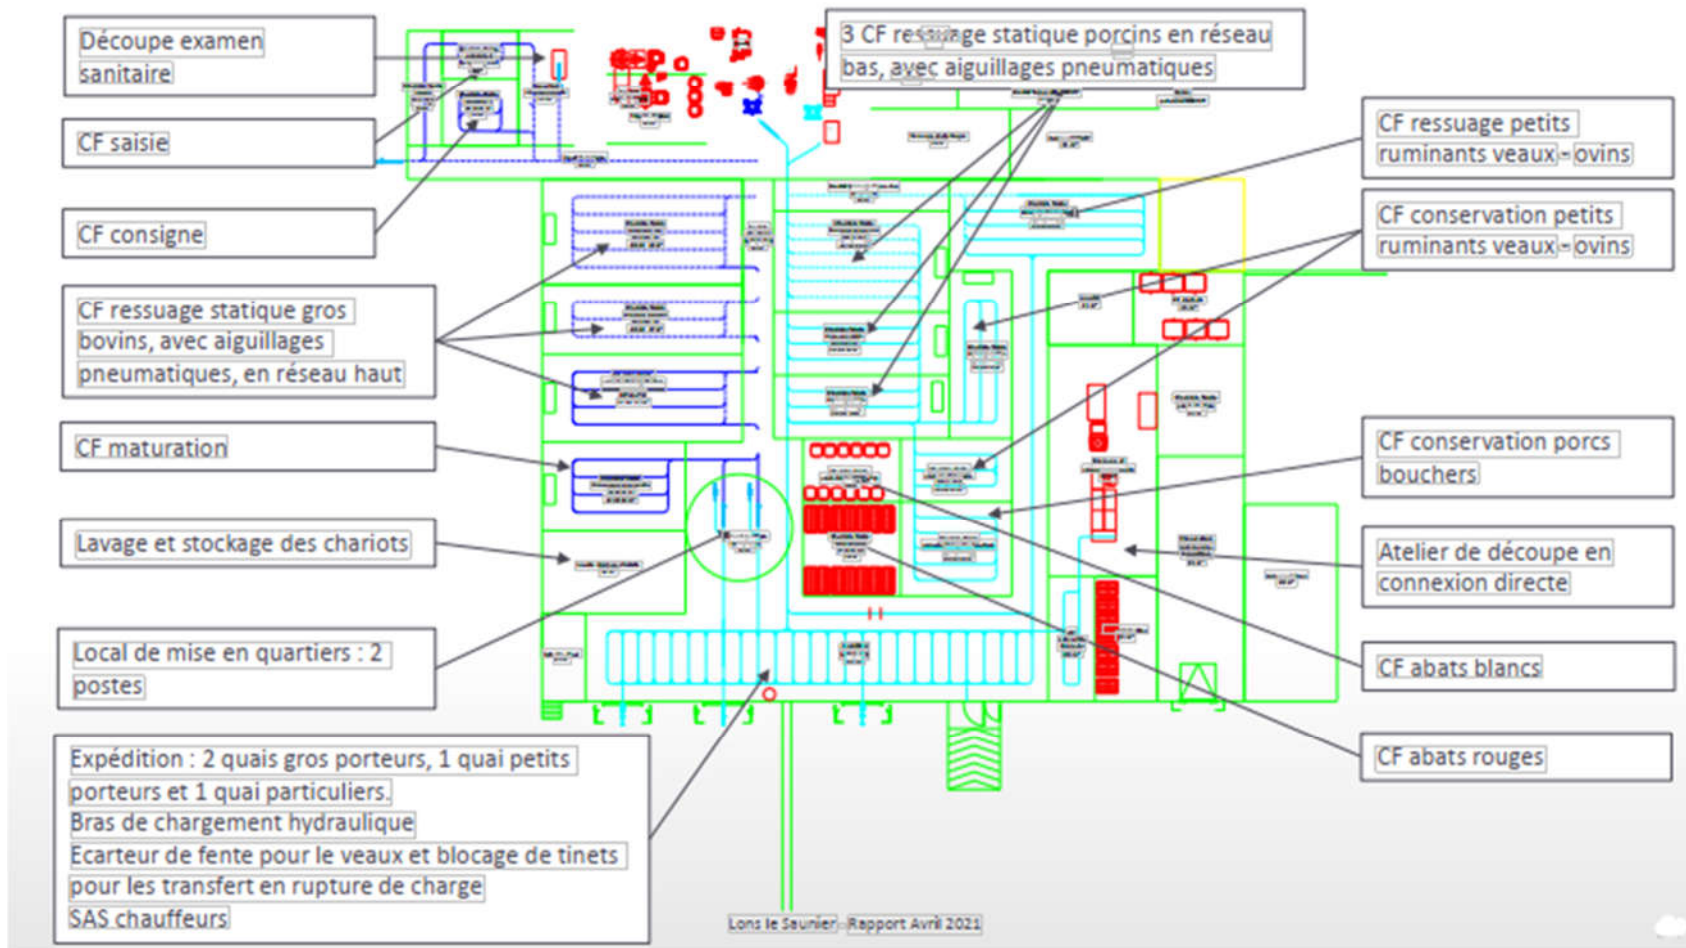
Découpe examen sanitaire

CF saisie

CF consigne

CF ressuage statique gros bovins, avec aiguillages pneumatiques, en réseau haut

CF maturation

Lavage et stockage des chariots

Local de mise en quartiers : 2 postes

Expédition : 2 quais gros porteurs, 1 quai petits porteurs et 1 quai particuliers.
Bras de chargement hydraulique
Ecarteur de fente pour le veaux et blocage de tinets pour les transfert en rupture de charge
SAS chauffeurs

3 CF ressuage statique porcins en réseau bas, avec aiguillages pneumatiques

CF ressuage petits ruminants veaux - ovins

CF conservation petits ruminants veaux - ovins

CF conservation porcs bouchers

Atelier de découpe en connexion directe

CF abats blancs

CF abats rouges

Lons le Saunier - Rapport Avril 2021